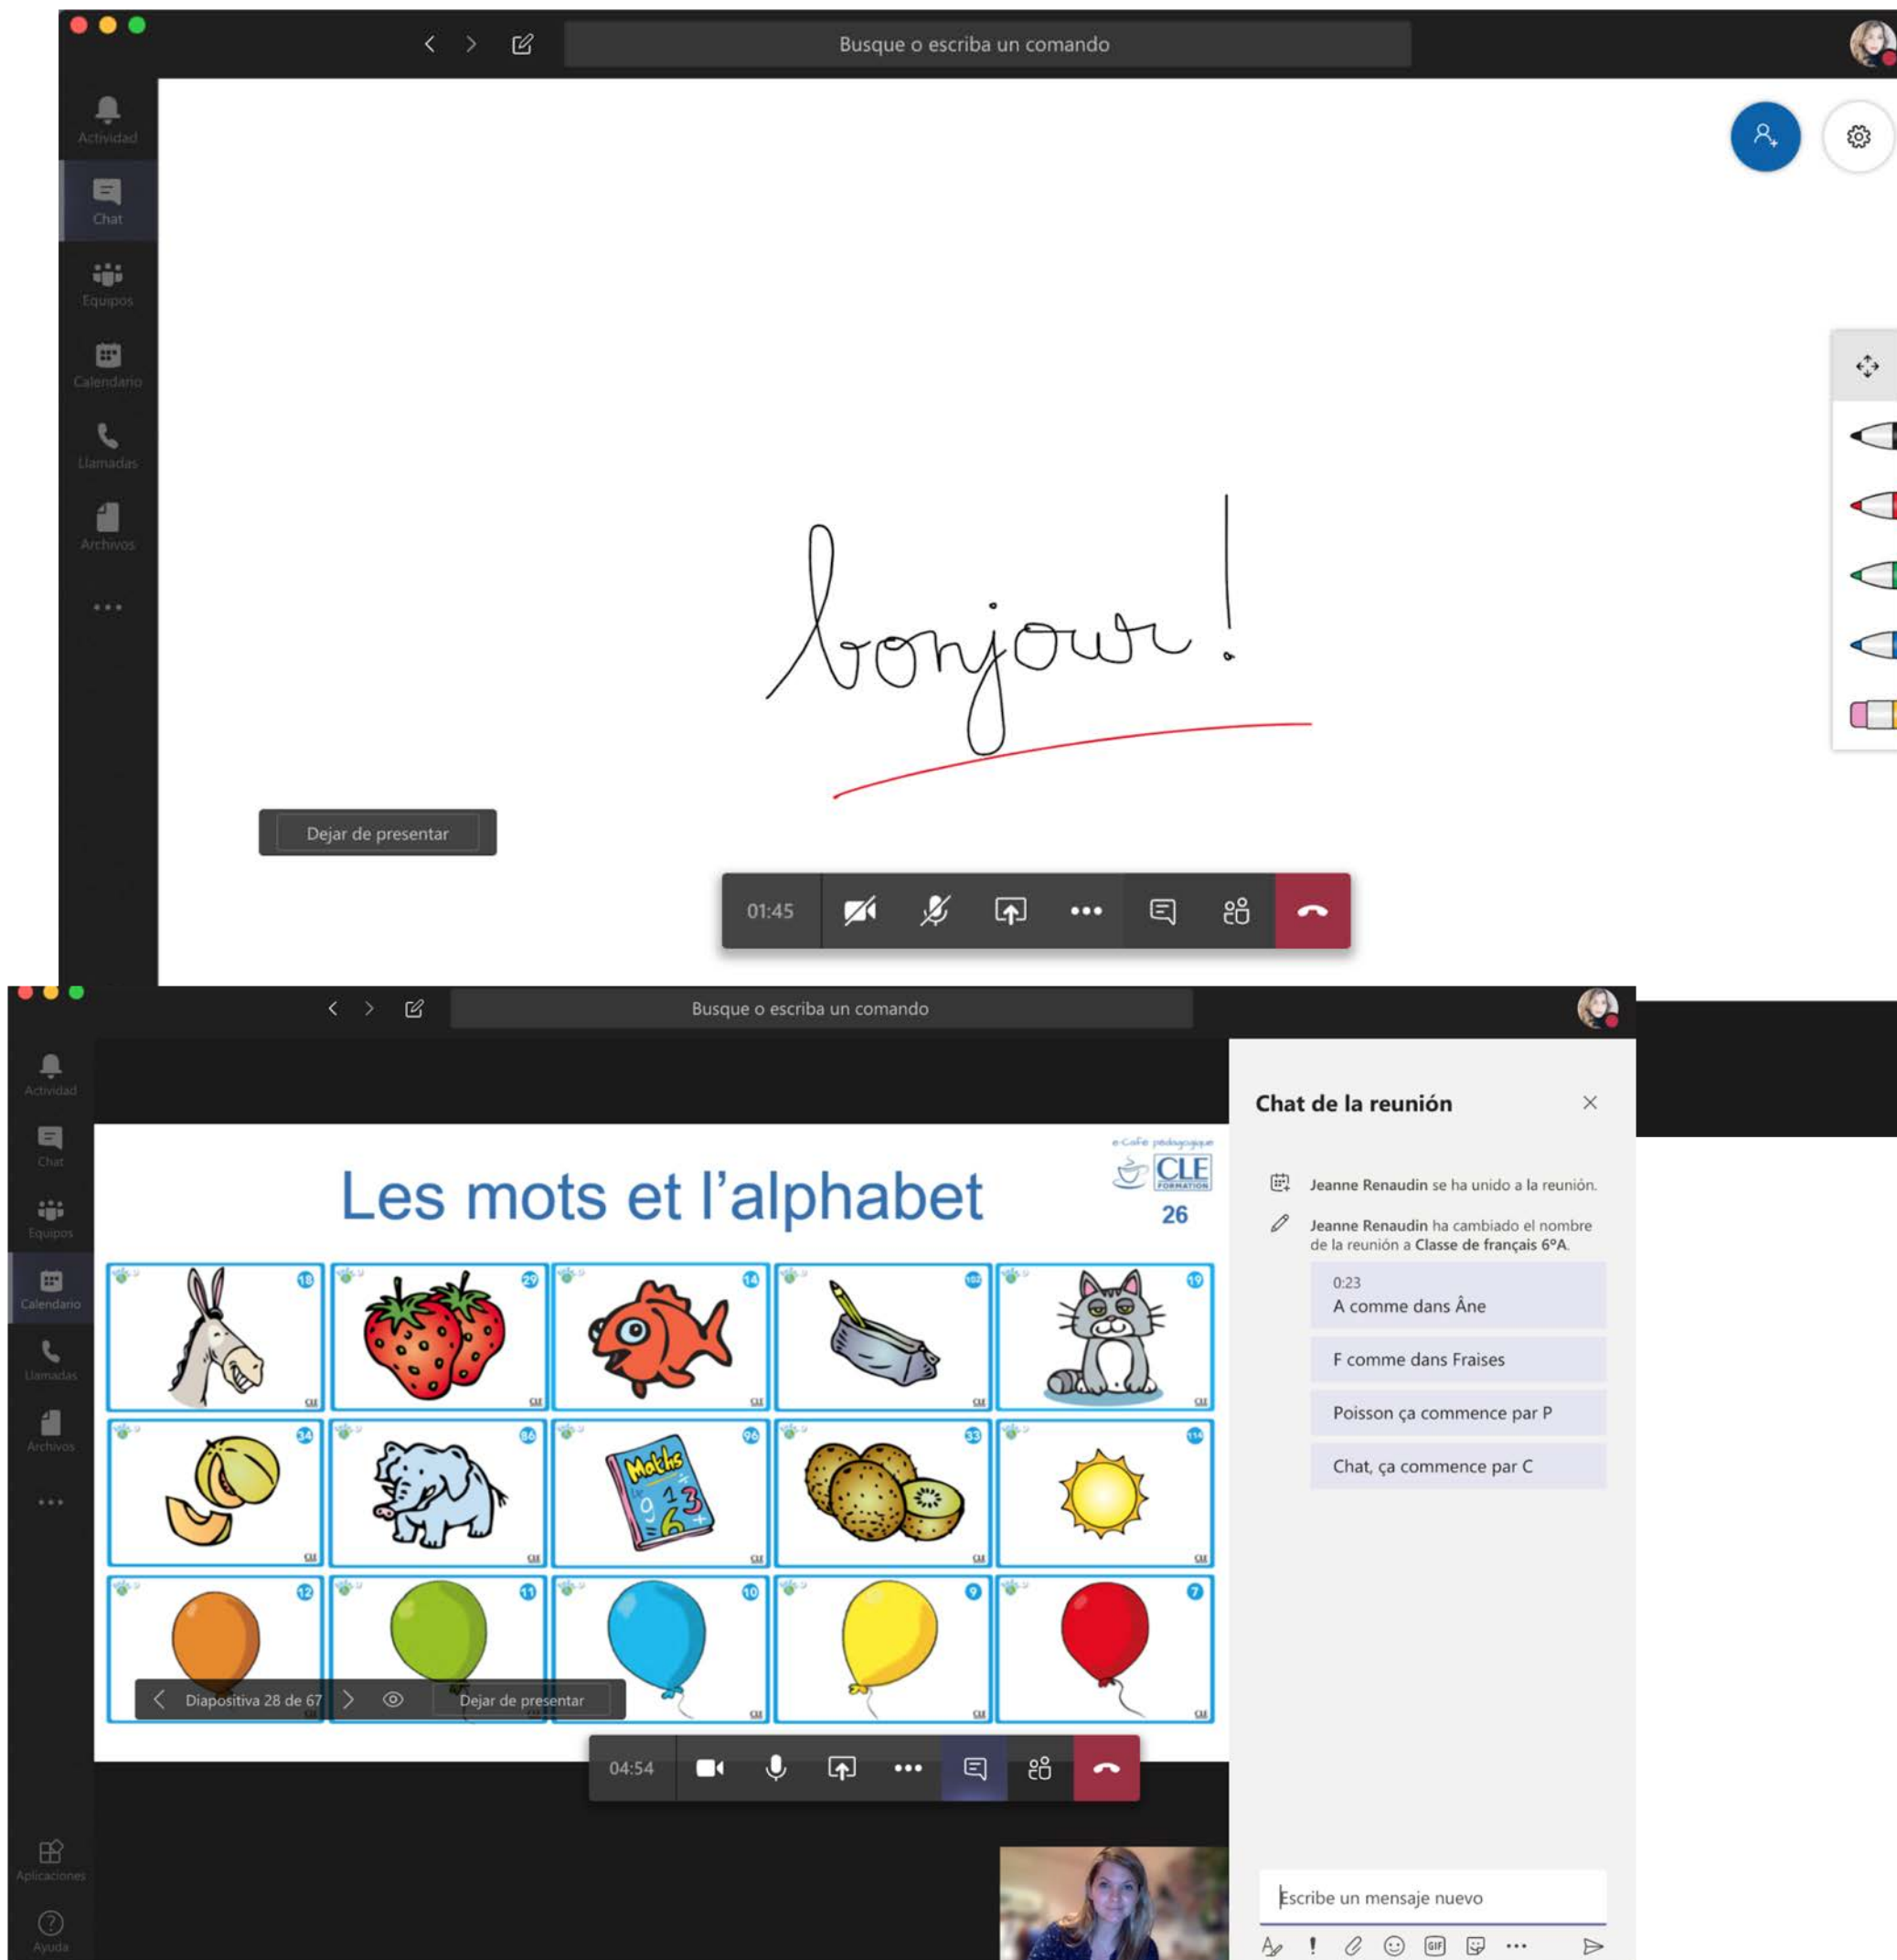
Busque o escriba un comando

Actividad
Chat
Equipos
Calendario
Llamadas
Archivos
...

bonjour!

Dejar de presentar

01:45

Busque o escriba un comando

Actividad
Chat
Equipos
Calendario
Llamadas
Archivos
...
Aplicaciones
Ayuda

Les mots et l'alphabet

e-Café pédagogique
CLE FORMATION
26

18 29 14 102 19
34 86 96 33 114
Maths
12 11 10 9 7

Diapositiva 28 de 67
Dejar de presentar

04:54

Chat de la reunión

Jeanne Renaudin se ha unido a la reunión.

Jeanne Renaudin ha cambiado el nombre de la reunión a Classe de français 6°A.

0:23
A comme dans Âne

F comme dans Fraises

Poisson ça commence par P

Chat, ça commence par C

Escribe un mensaje nuevo